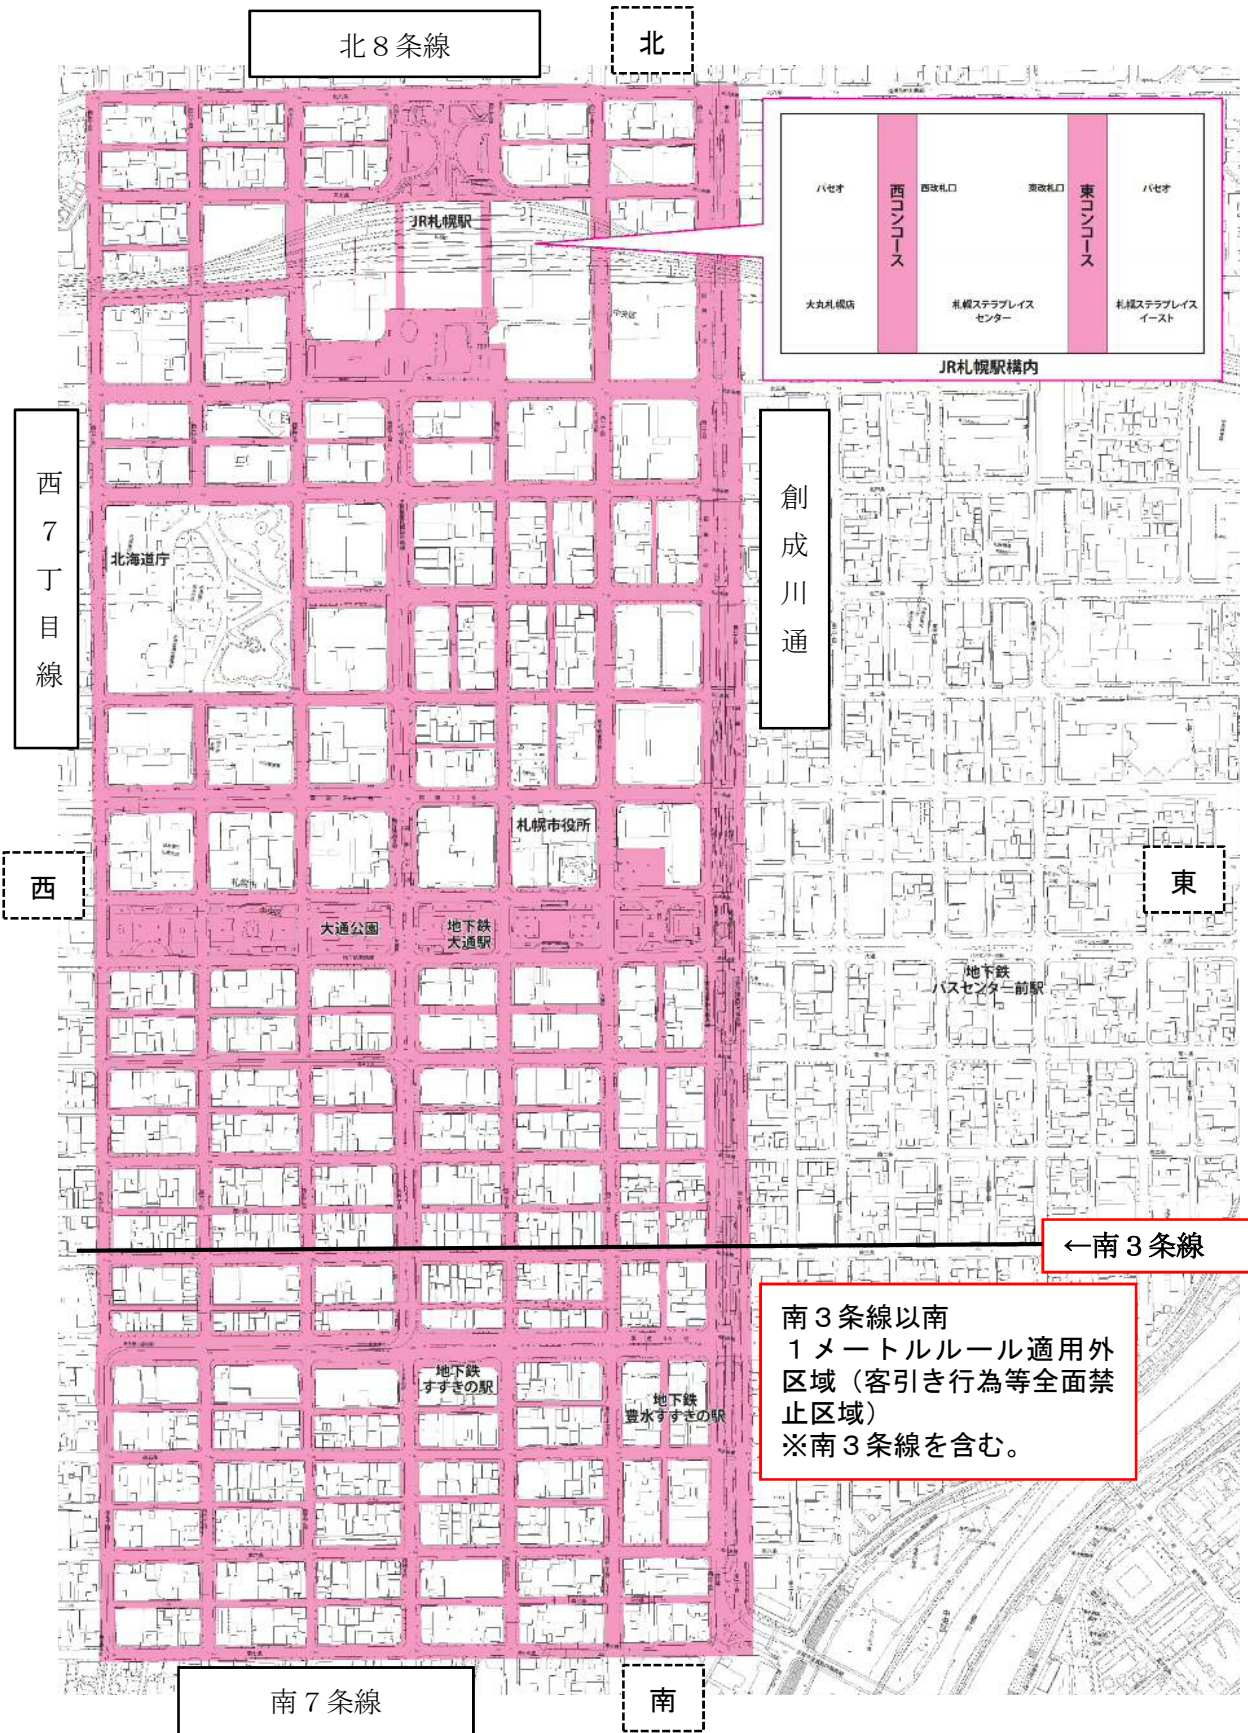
北８条線

北

パセオ

西コンコース

西改札口

東改札口

東コンコース

パセオ

大丸札幌店

札幌ステラプレイス センター

札幌ステラプレイス イースト

JR札幌駅構内

JR札幌駅

中央区

西７丁目線

創成川通

北海道庁

札幌市役所

西

東

大通公園

地下鉄 大通駅

地下鉄 バスセンター前駅

←南３条線

南３条線以南 １メートルルール適用外区域（客引き行為等全面禁止区域） ※南３条線を含む。

地下鉄 すすきの駅

地下鉄 豊水すすきの駅

南７条線

南